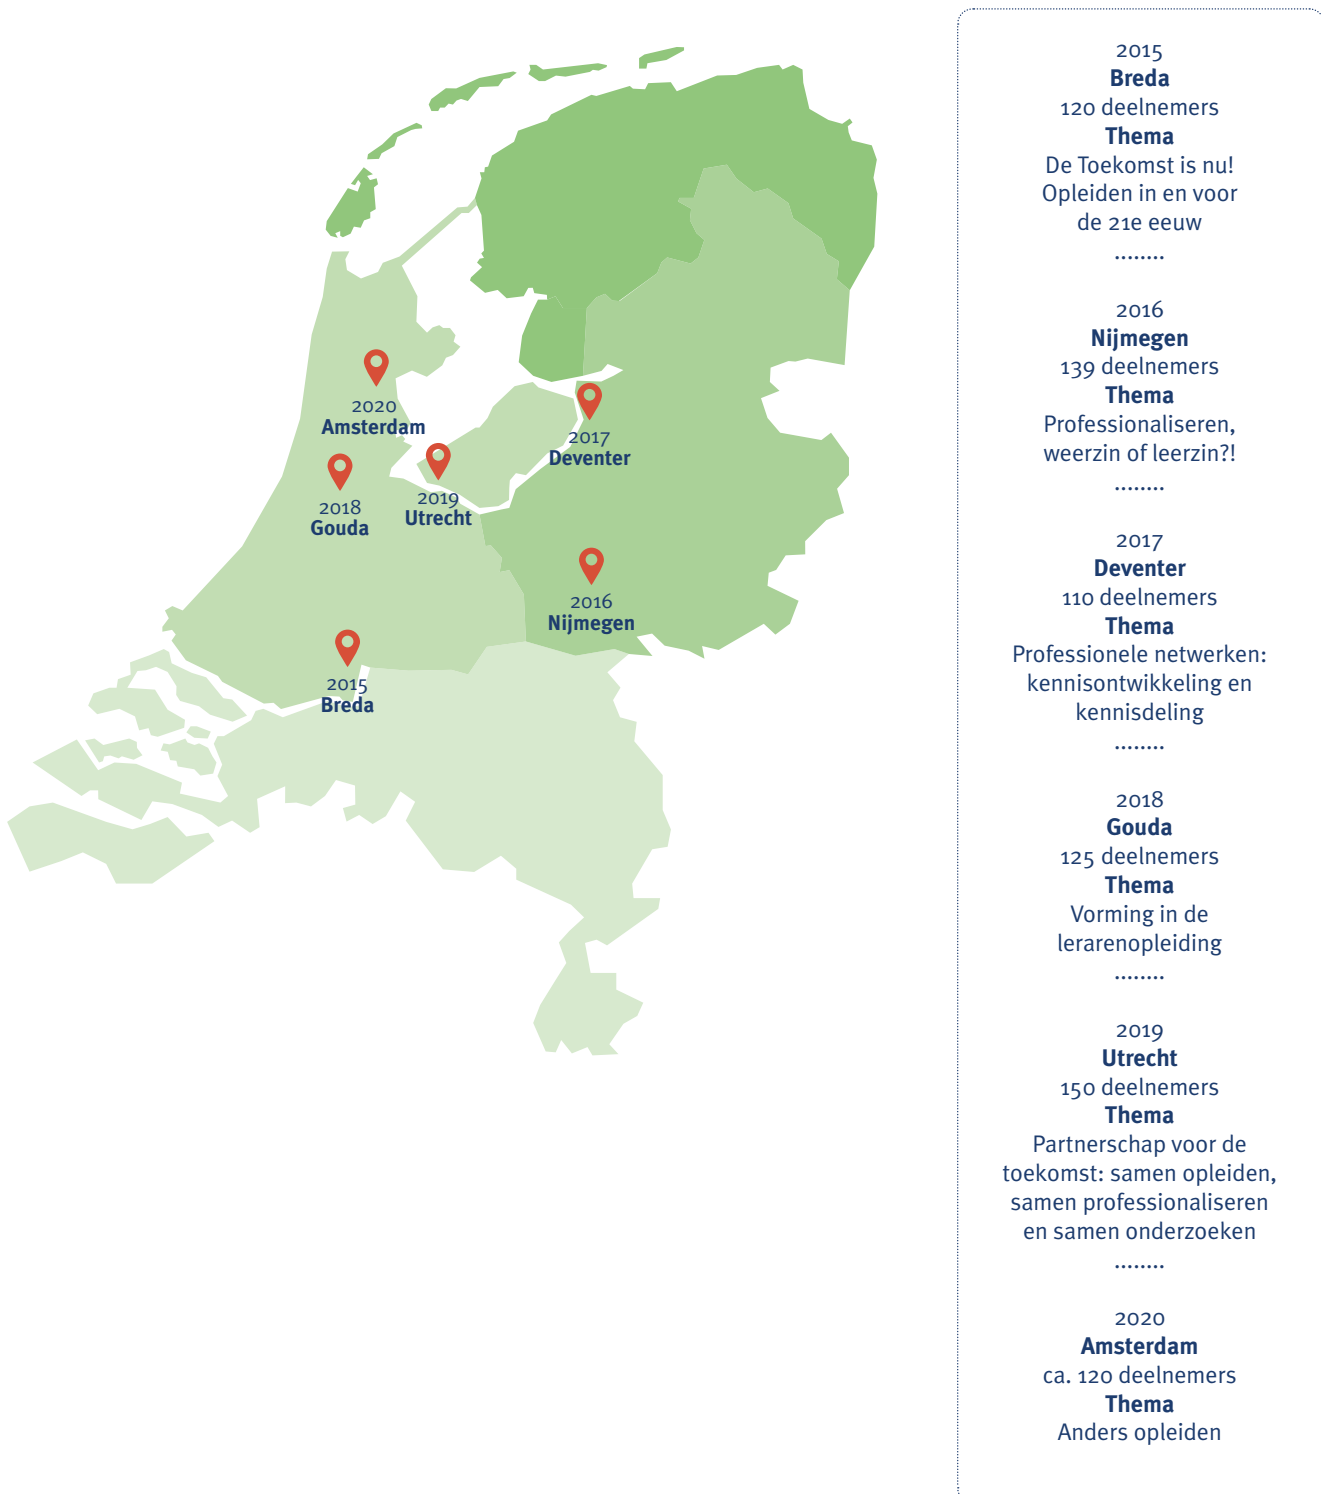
2020
Amsterdam

2017
Deventer

2018
Gouda

2019
Utrecht

2016
Nijmegen

2015
Breda

2015
Breda
120 deelnemers
Thema
De Toekomst is nu! Opleiden in en voor de 21e eeuw
........

2016
Nijmegen
139 deelnemers
Thema
Professionaliseren, weerzin of leerzin?!
........

2017
Deventer
110 deelnemers
Thema
Professionele netwerken: kennisontwikkeling en kennisdeling
........

2018
Gouda
125 deelnemers
Thema
Vorming in de lerarenopleiding
........

2019
Utrecht
150 deelnemers
Thema
Partnerschap voor de toekomst: samen opleiden, samen professionaliseren en samen onderzoeken
........

2020
Amsterdam
ca. 120 deelnemers
Thema
Anders opleiden